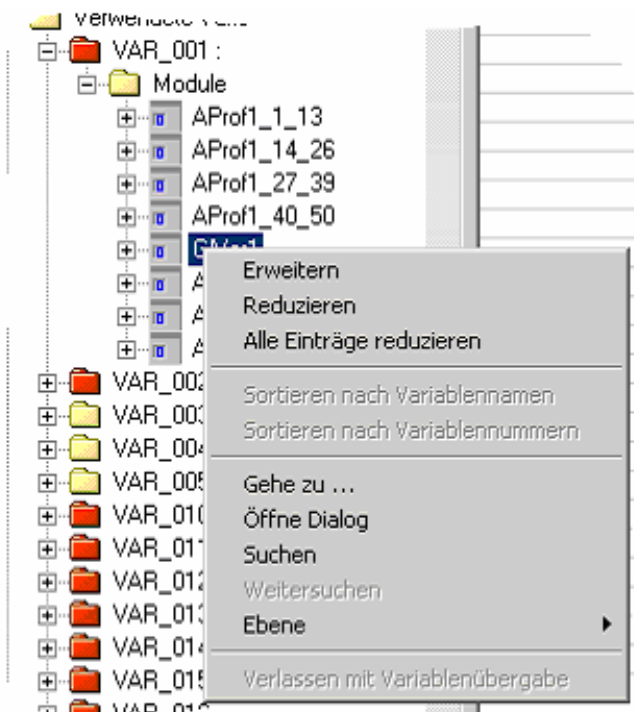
Verwendete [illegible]
VAR_001 :
Module
AProf1_1_13
AProf1_14_26
AProf1_27_39
AProf1_40_50
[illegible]
A
A
A
VAR_00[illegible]
VAR_00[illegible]
VAR_00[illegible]
VAR_00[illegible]
VAR_01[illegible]
VAR_01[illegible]
VAR_01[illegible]
VAR_01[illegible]
VAR_01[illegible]
VAR_01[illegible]

Erweitern
Reduzieren
Alle Einträge reduzieren
Sortieren nach Variablennamen
Sortieren nach Variablennummern
Gehe zu ...
Öffne Dialog
Suchen
Weitersuchen
Ebene
Verlassen mit Variablenübergabe